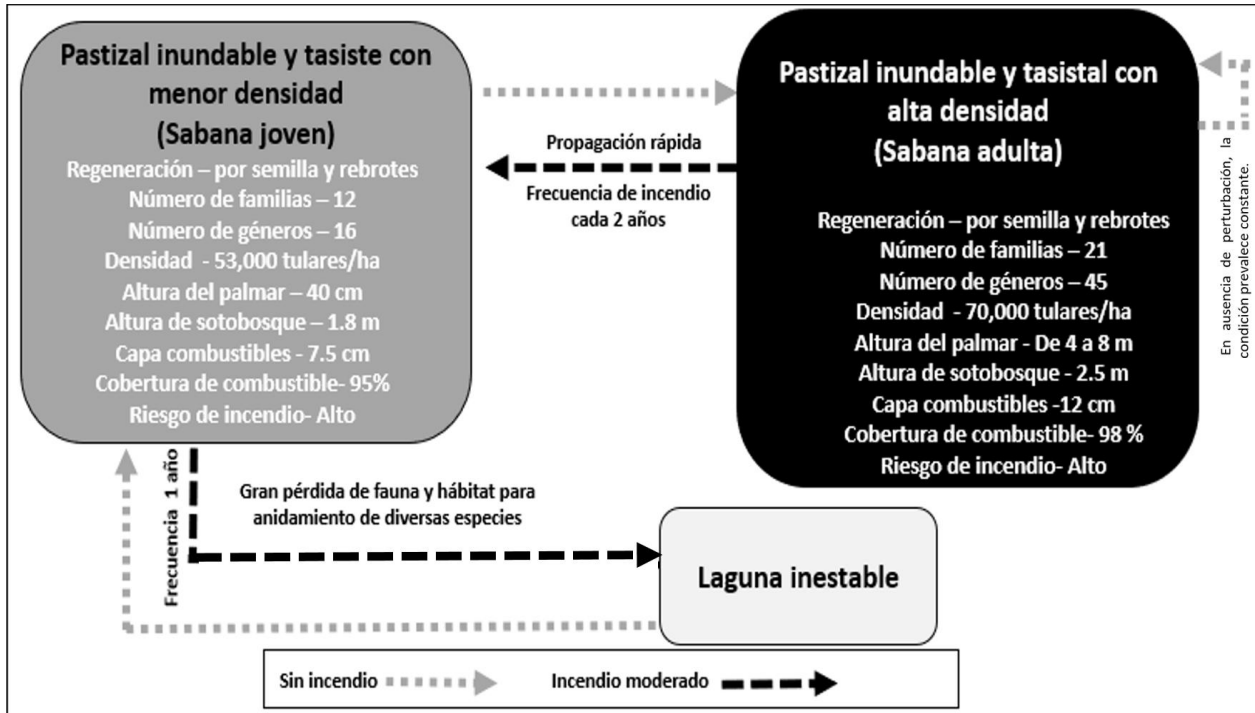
Pastizal inundable y tasiste con menor densidad
(Sabana joven)
Regeneración – por semilla y rebrotes
Número de familias – 12
Número de géneros – 16
Densidad - 53,000 tulares/ha
Altura del palmar – 40 cm
Altura de sotobosque – 1.8 m
Capa combustibles - 7.5 cm
Cobertura de combustible- 95%
Riesgo de incendio- Alto

Propagación rápida

Frecuencia de incendio cada 2 años

Pastizal inundable y tasistal con alta densidad
(Sabana adulta)
Regeneración – por semilla y rebrotes
Número de familias – 21
Número de géneros – 45
Densidad - 70,000 tulares/ha
Altura del palmar - De 4 a 8 m
Altura de sotobosque - 2.5 m
Capa combustibles -12 cm
Cobertura de combustible- 98 %
Riesgo de incendio- Alto

En ausencia de perturbación, la condición prevalece constante.

Frecuencia 1 año

Gran pérdida de fauna y hábitat para anidamiento de diversas especies

Laguna inestable

Sin incendio

Incendio moderado